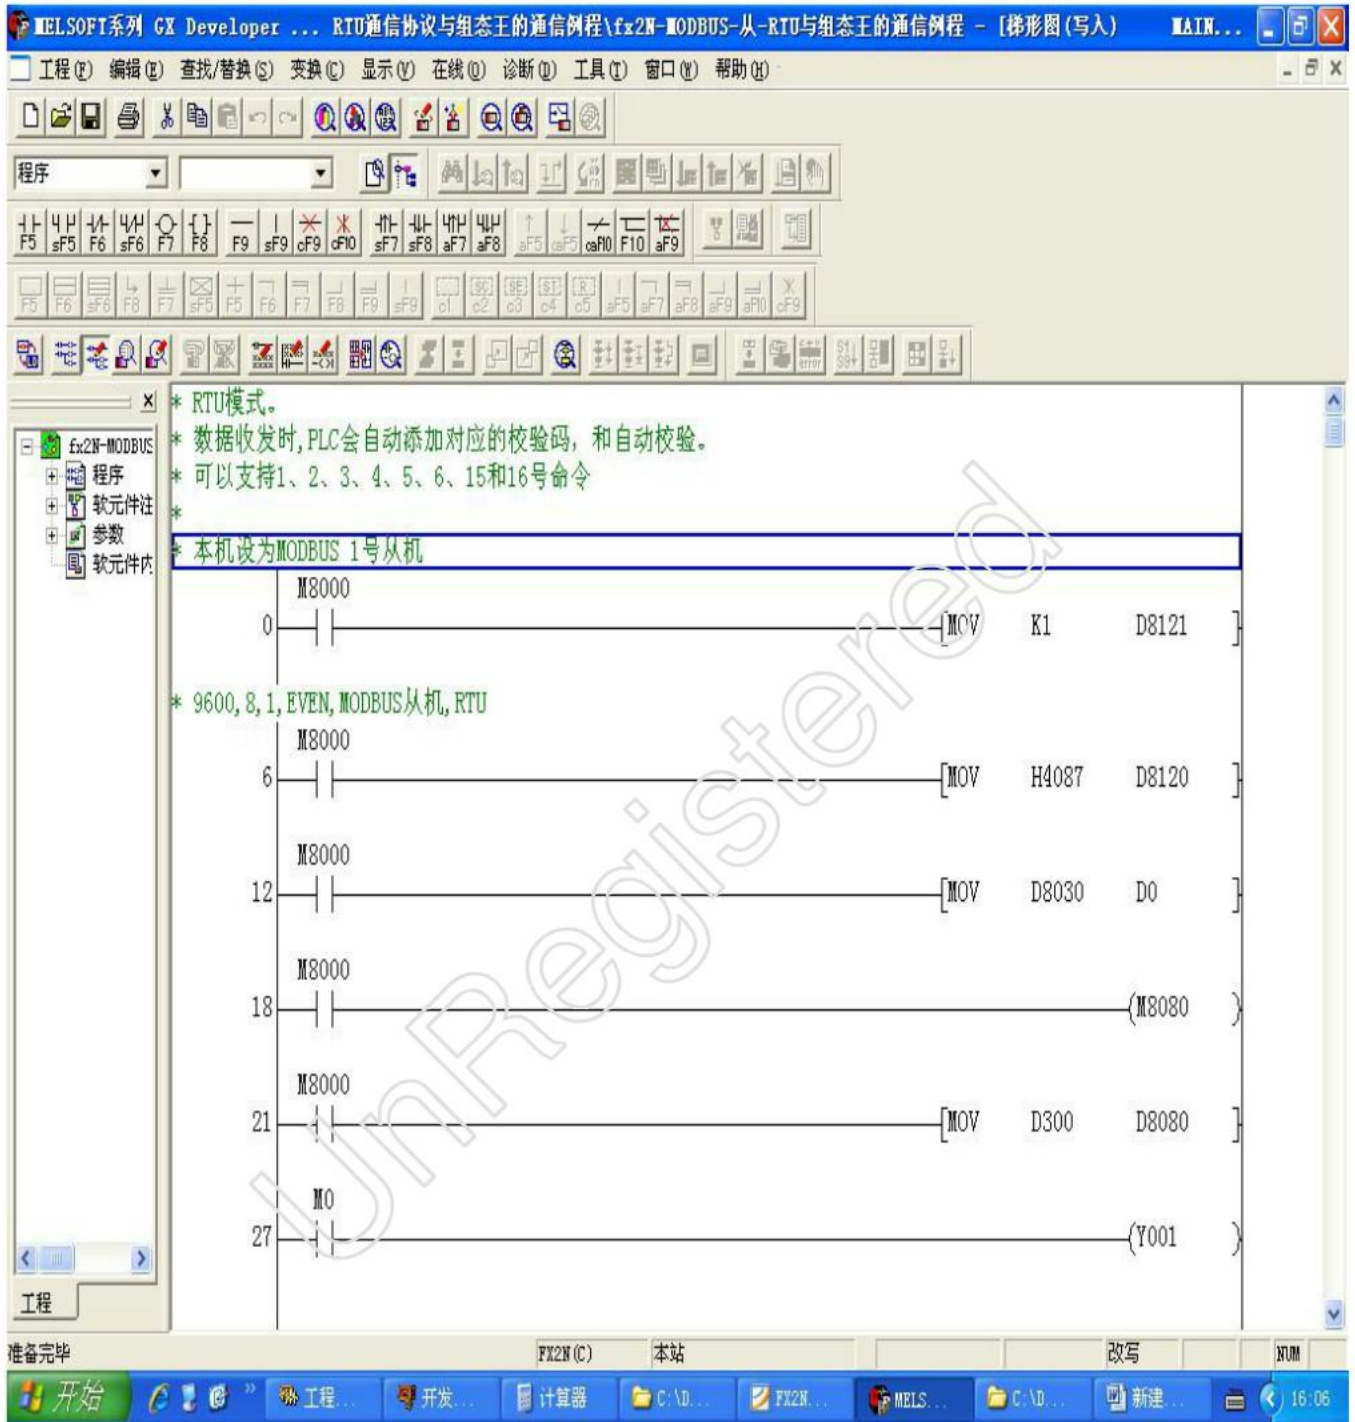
MELSOFT系列 GX Developer ... RTU通信协议与组态王的通信例程\fx2N-MODBUS-从-RTU与组态王的通信例程 - [梯形图(写入) MAIN...

工程(F) 编辑(E) 查找/替换(S) 变换(C) 显示(V) 在线(O) 诊断(D) 工具(T) 窗口(W) 帮助(H)

程序

F5 sF5 F6 sF6 F7 F8 F9 sF9 cF9 cF10 sF7 sF8 aF7 aF8 aF5 caF5 caF10 F10 aF9

F5 F6 sF6 F8 F7 sF5 F5 F6 F7 F8 F9 sF9 c1 c2 c3 c4 c5 aF5 aF7 aF8 aF9 aF10 cF9

fx2N-MODBUS
程序
软元件注
参数
软元件内

* RTU模式。
* 数据收发时,PLC会自动添加对应的校验码, 和自动校验。
* 可以支持1、2、3、4、5、6、15和16号命令
*
* 本机设为MODBUS 1号从机

M8000
0 [MOV K1 D8121]

* 9600,8,1,EVEN,MODBUS从机,RTU
M8000
6 [MOV H4087 D8120]

M8000
12 [MOV D8030 D0]

M8000
18 (M8080)

M8000
21 [MOV D300 D8080]

M0
27 (Y001)

UnRegistered

工程

准备完毕 FX2N(C) 本站 改写 NUM

开始 工程... 开发... 计算器 C:\D... FX2N... MELS... C:\D... 新建... 16:06